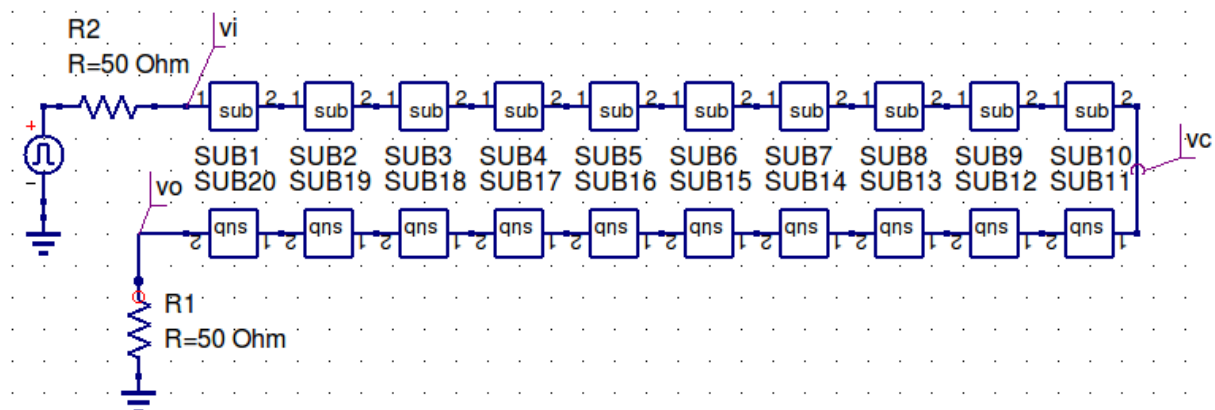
R2
R=50 Ohm
vi

1 sub 2 1 sub 2 1 sub 2 1 sub 2 1 sub 2 1 sub 2 1 sub 2 1 sub 2 1 sub 2 1 sub 2

SUB1 SUB2 SUB3 SUB4 SUB5 SUB6 SUB7 SUB8 SUB9 SUB10
SUB20 SUB19 SUB18 SUB17 SUB16 SUB15 SUB14 SUB13 SUB12 SUB11

vc

vo

2 qns 1 2 qns 1 2 qns 1 2 qns 1 2 qns 1 2 qns 1 2 qns 1 2 qns 1 2 qns 1 2 qns 1

+
−

R1
R=50 Ohm